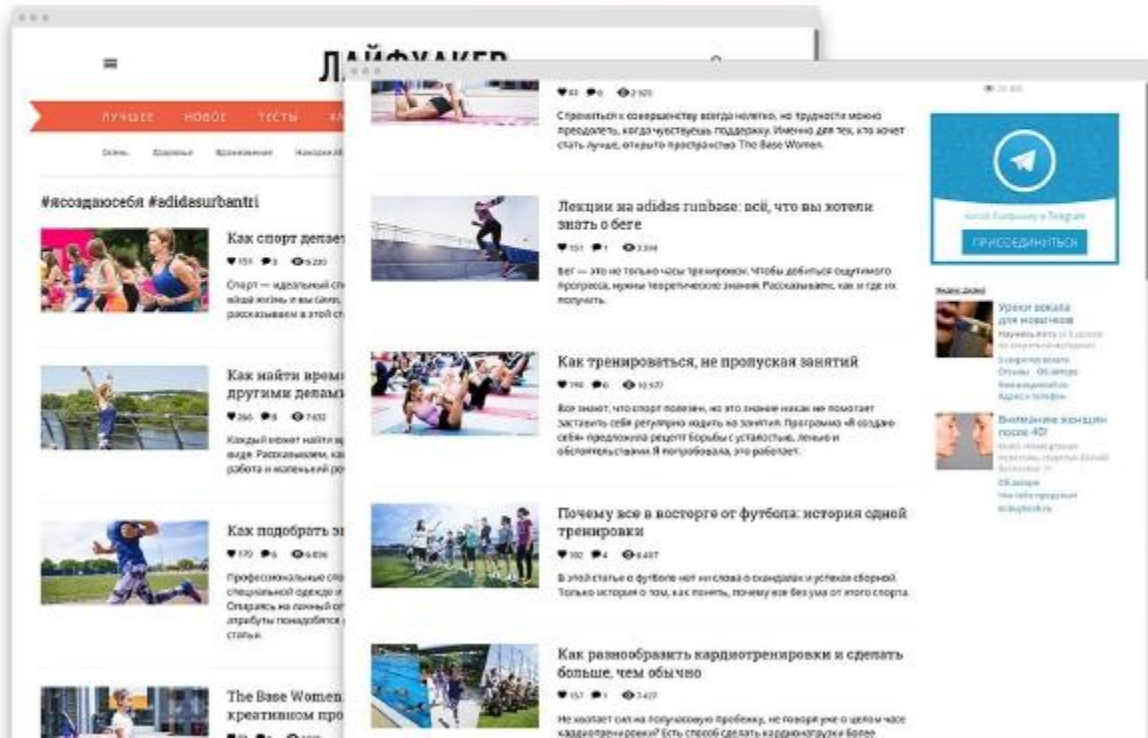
ЛАЙФХАКЕР

ЛУЧШЕЕ НОВОЕ ТЕСТЫ

Осень Здоровье Вдохновение

#ясоздаюсебя #adidasurbantri

Как спорт делает

♥ 151 ● 3 ◉ 9 220

Спорт — идеальный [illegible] вашей жизни и вы сами, рассказываем в этой ст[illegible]

Как найти время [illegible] другими делам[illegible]

♥ 266 ● 8 ◉ 7 432

Каждый может найти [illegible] виде. Рассказываем, как работа и маленький ре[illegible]

Как подобрать э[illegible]

♥ 170 ● 6 ◉ 6 836

Профессиональные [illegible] специальной одежде и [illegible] Опираясь на личный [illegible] атрибуты понадобятся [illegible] статье.

The Base Women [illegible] креативном про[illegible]

♥ 43 ● 0 ◉ 2 105

Стремиться к совершенству всегда нелегко, но трудности можно преодолеть, когда чувствуешь поддержку. Именно для тех, кто хочет стать лучше, открыто пространство The Base Women.

Лекции на adidas runbase: всё, что вы хотели знать о беге

♥ 151 ● 1 ◉ 3 394

Бег — это не только часы тренировок. Чтобы добиться ощутимого прогресса, нужны теоретические знания. Рассказываем, как и где их получить.

Как тренироваться, не пропуская занятий

♥ 190 ● 6 ◉ 10 577

Все знают, что спорт полезен, но это знание никак не помогает заставить себя регулярно ходить на занятия. Программа «Я создаю себя» предложила рецепт борьбы с усталостью, ленью и обстоятельствами. Я попробовала, это работает.

Почему все в восторге от футбола: история одной тренировки

♥ 182 ● 4 ◉ 6 457

В этой статье о футболе нет ни слова о скандалах и успехах сборной. Только история о том, как понять, почему все без ума от этого спорта.

Как разнообразить кардиотренировки и сделать больше, чем обычно

♥ 157 ● 1 ◉ 7 427

Не хватает сил на получасовую пробежку, не говоря уже о целом часе кардиотренировки? Есть способ сделать кардионагрузки более

Читай Лайфхакер в Telegram

ПРИСОЕДИНИТЬСЯ

Уроки вокала для новичков

Внимание женщин после 40!